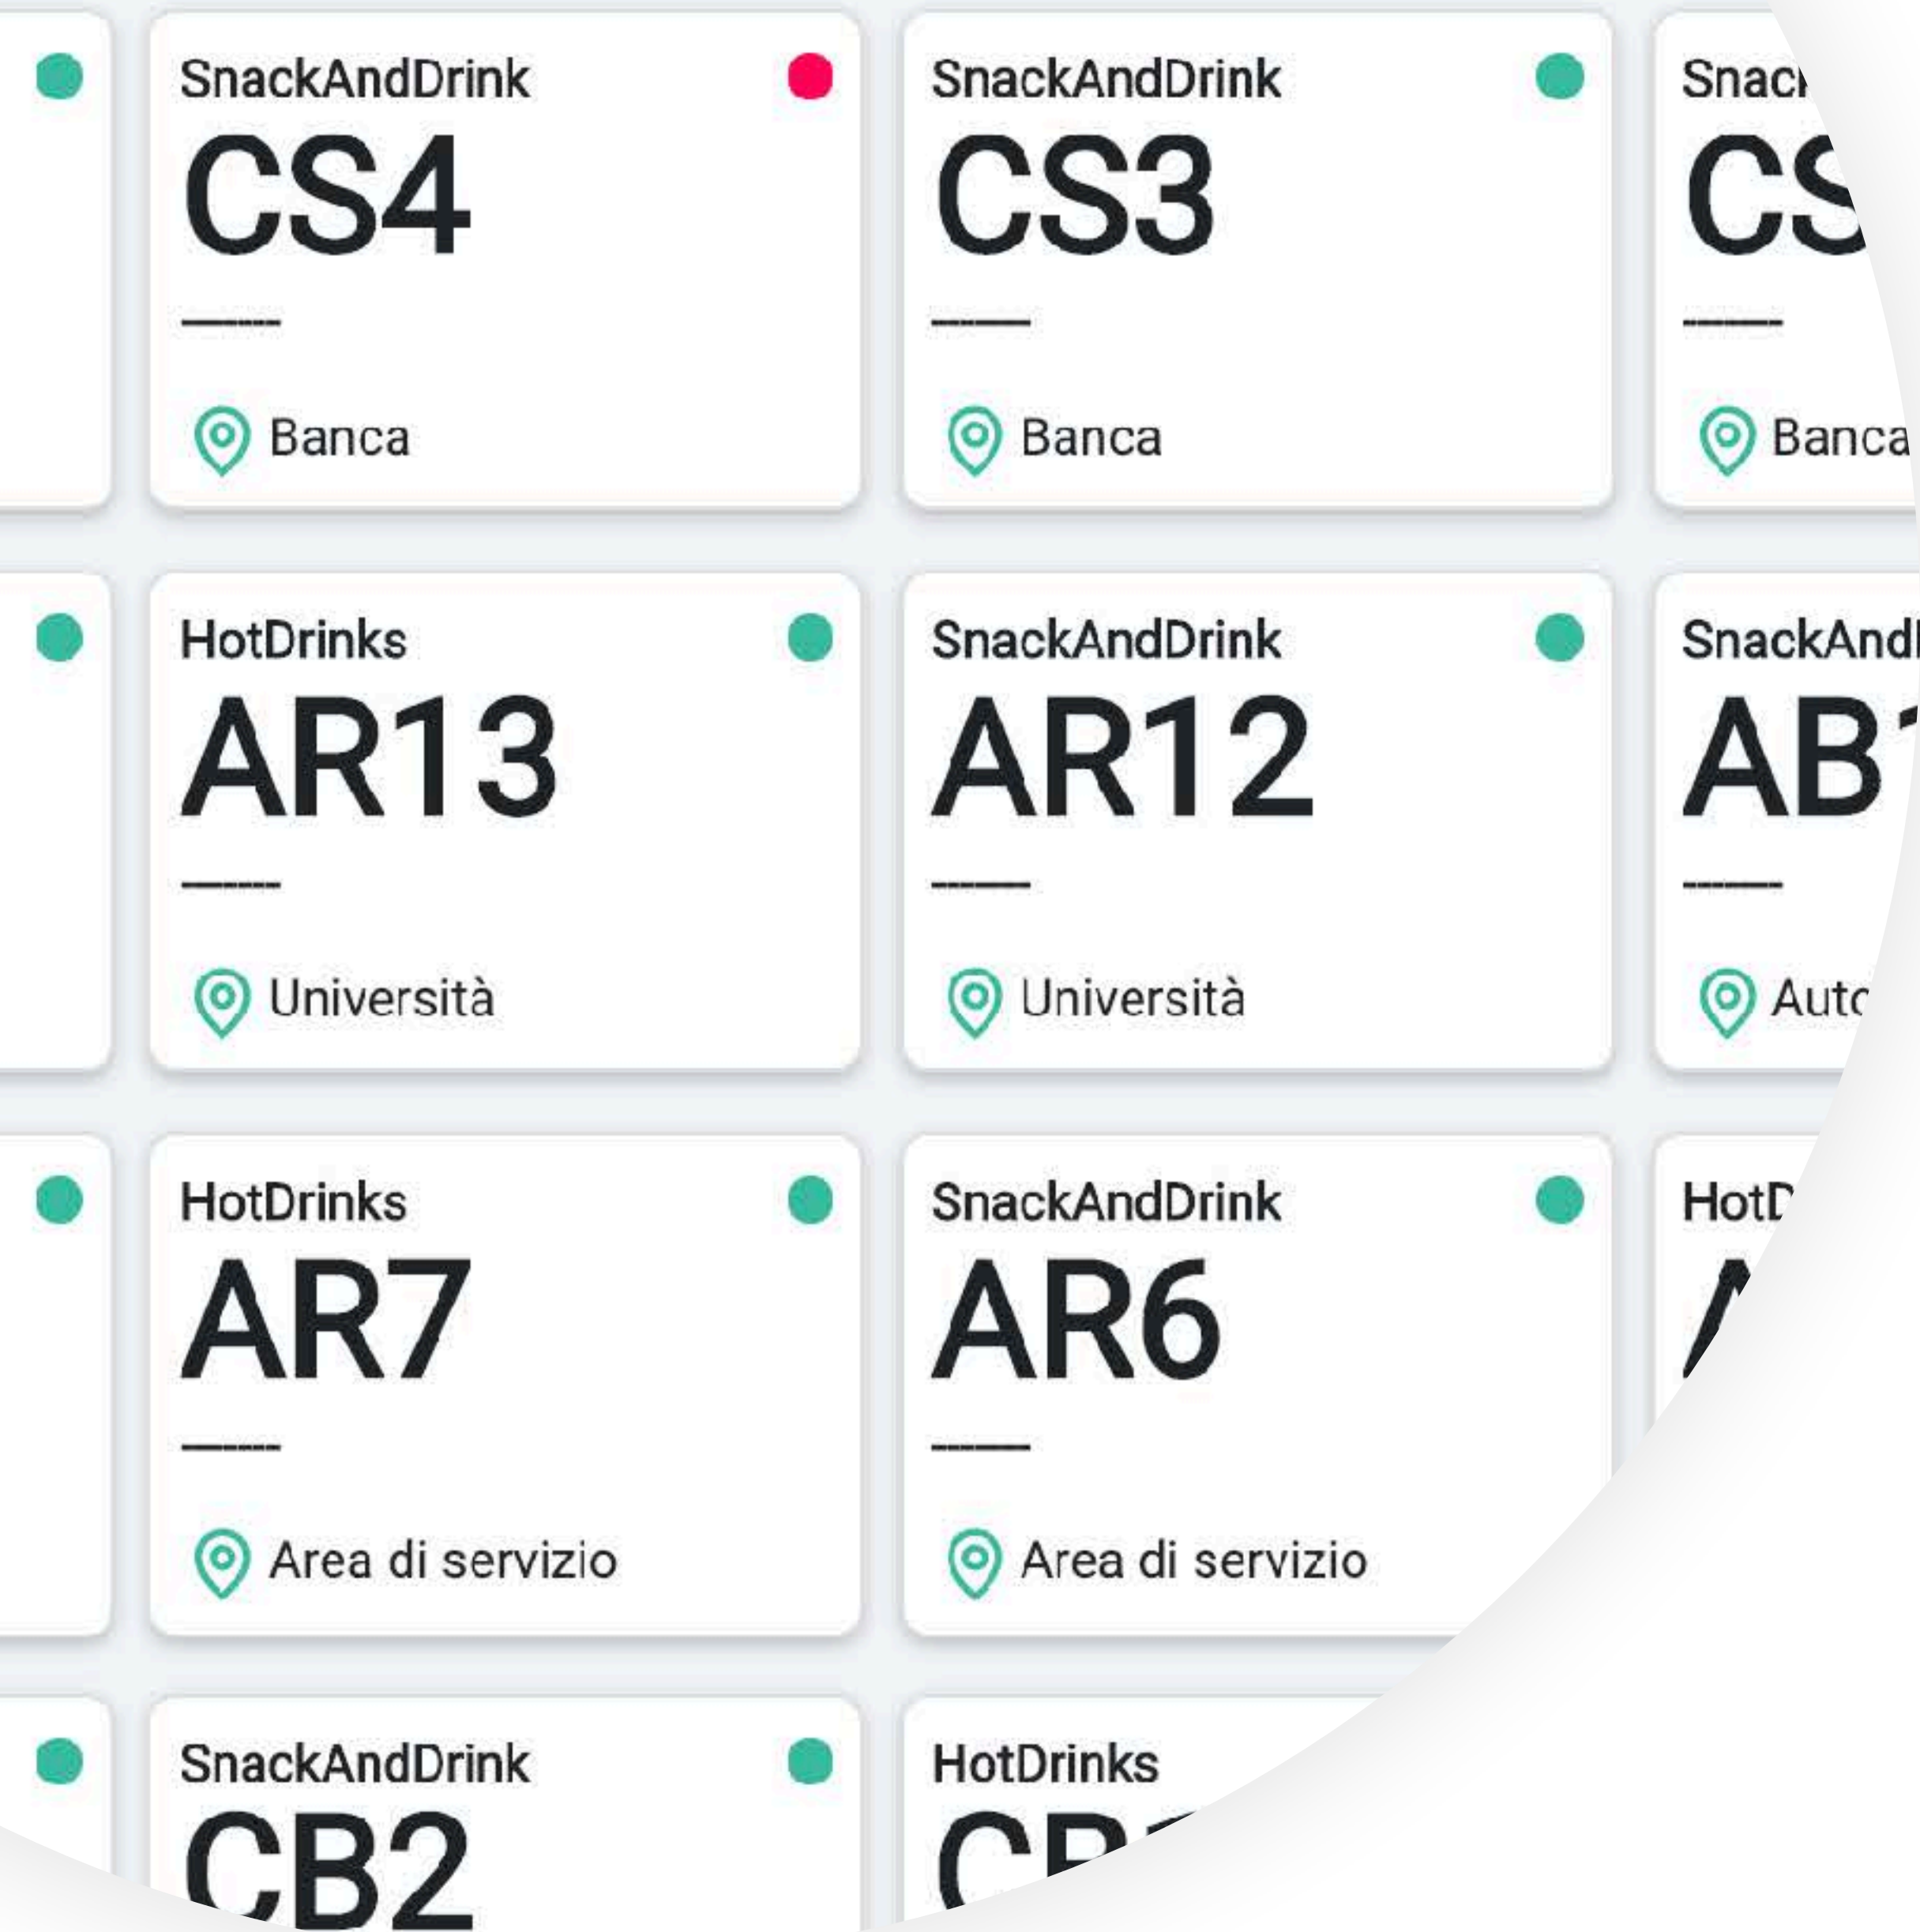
SnackAndDrink
CS4
——
Banca

SnackAndDrink
CS3
——
Banca

Snac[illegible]
CS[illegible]
——
Banca

HotDrinks
AR13
——
Università

SnackAndDrink
AR12
——
Università

SnackAnd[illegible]
AB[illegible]
——
Aut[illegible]

HotDrinks
AR7
——
Area di servizio

SnackAndDrink
AR6
——
Area di servizio

HotD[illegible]
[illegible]

SnackAndDrink
CB2

HotDrinks
CB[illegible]